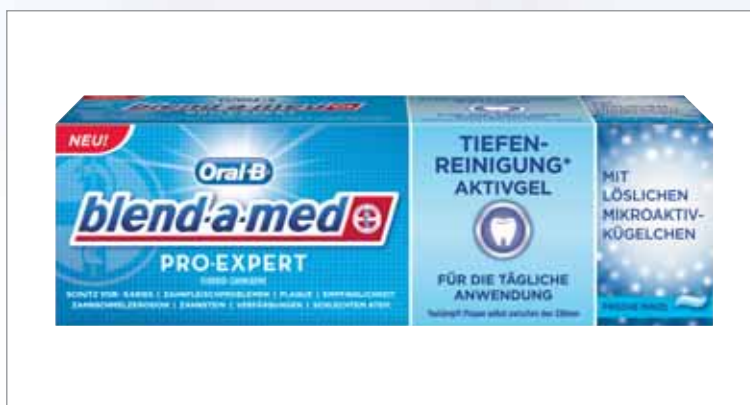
NEU!

Oral-B

blend-a-med

PRO-EXPERT

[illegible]

SCHUTZ VOR: KARIES | ZAHNFLEISCHPROBLEMEN | PLAQUE | EMPFINDLICHKEIT
ZAHNSCHMELZEROSION | ZAHNSTEIN | VERFÄRBUNGEN | SCHLECHTEM ATEM

TIEFEN-REINIGUNG* AKTIVGEL

FÜR DIE TÄGLICHE ANWENDUNG

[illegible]

MIT LÖSLICHEN MIKROAKTIV-KÜGELCHEN

FRISCHE MINZE